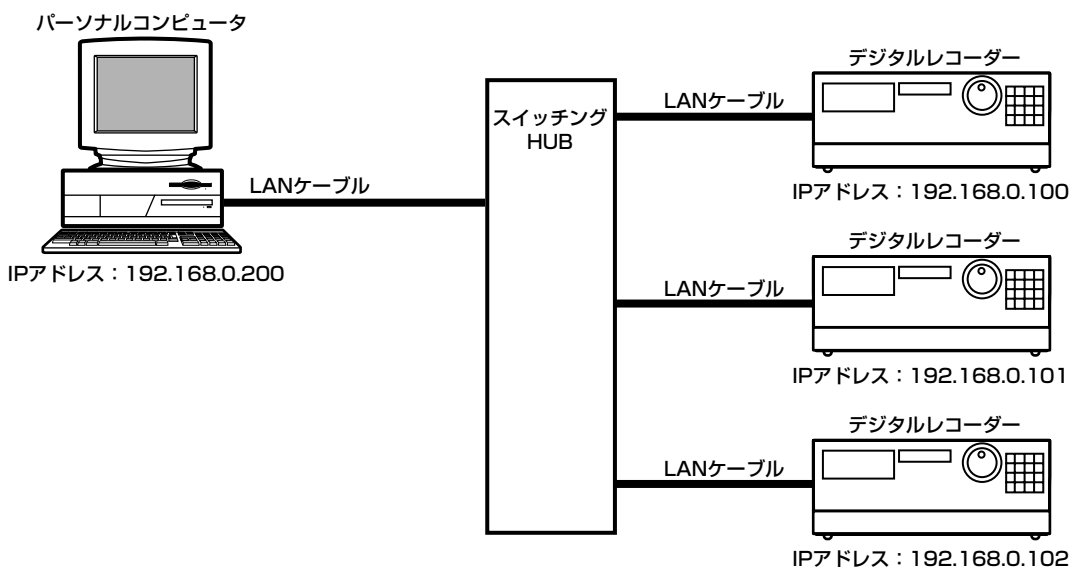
パーソナルコンピュータ

LANケーブル

IPアドレス：192.168.0.200

スイッチング HUB

LANケーブル

デジタルレコーダー

IPアドレス：192.168.0.100

LANケーブル

デジタルレコーダー

IPアドレス：192.168.0.101

LANケーブル

デジタルレコーダー

IPアドレス：192.168.0.102